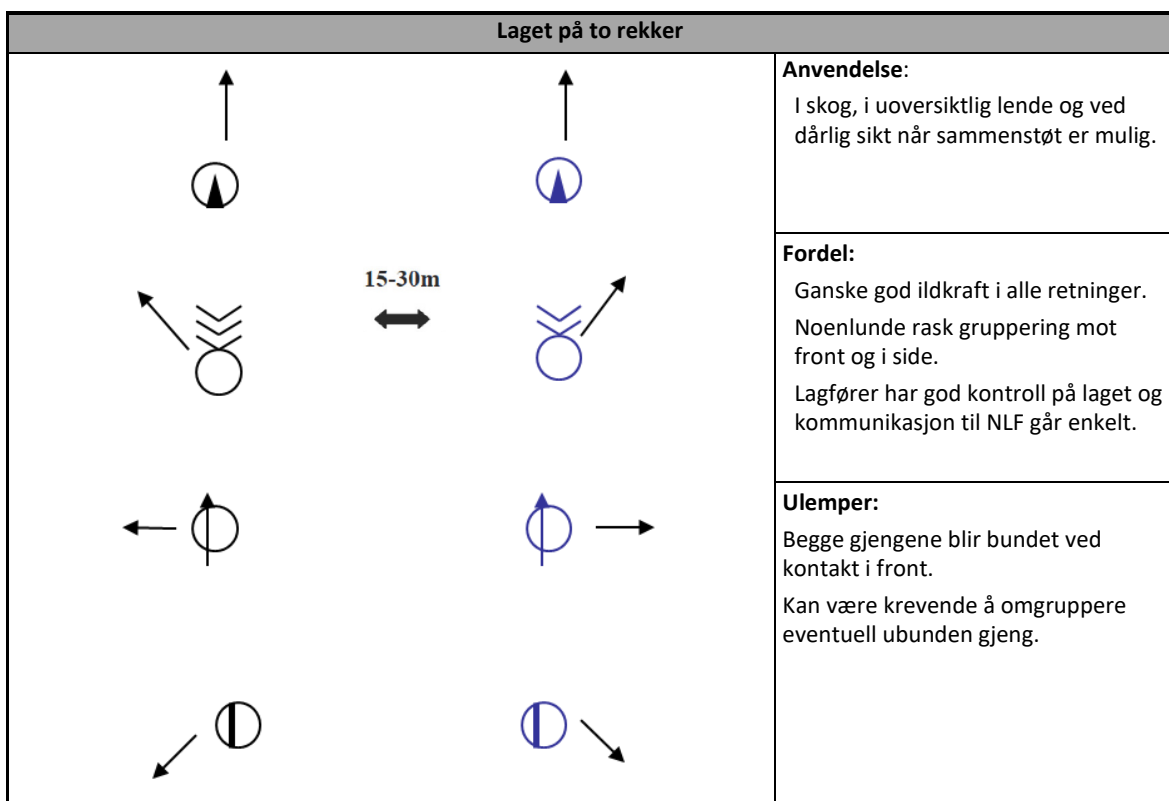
Laget på to rekker

15-30m

Anvendelse:
I skog, i uoversiktlig lende og ved dårlig sikt når sammenstøt er mulig.

Fordel:
Ganske god ildkraft i alle retninger.
Noenlunde rask gruppering mot front og i side.
Lagfører har god kontroll på laget og kommunikasjon til NLF går enkelt.

Ulemper:
Begge gjengene blir bundet ved kontakt i front.
Kan være krevende å omgruppere eventuell ubunden gjeng.